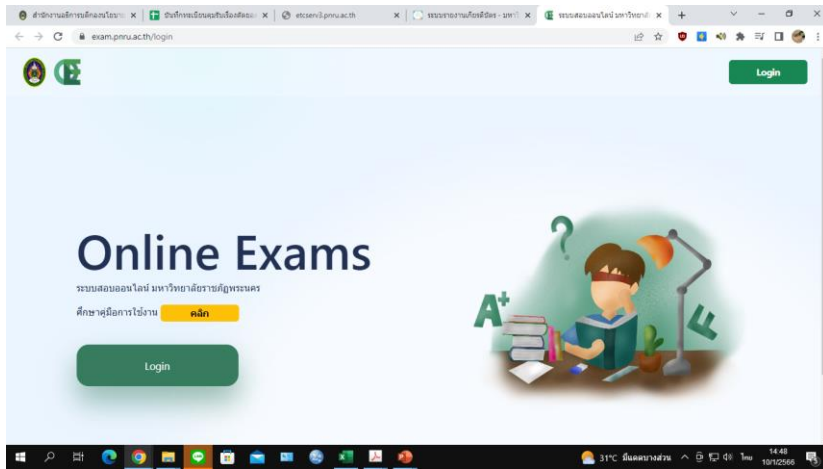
สำนักงานอธิการบดีกองนโยบาย × | บันทึกรายละเอียดคุณสมบัติ × | etcserv3.pnru.ac.th × | ระบบรายงานเกียรติบัตร - มหา × | ระบบสอบออนไลน์ มหาวิทยาลัย × | +

exam.pnru.ac.th/login

Login

Online Exams

ระบบสอบออนไลน์ มหาวิทยาลัยราชภัฏพระนคร

ศึกษาคู่มือการใช้งาน คลิก

Login

A+

31°C มีเมฆบางส่วน ไทย 14:48 10/1/2566